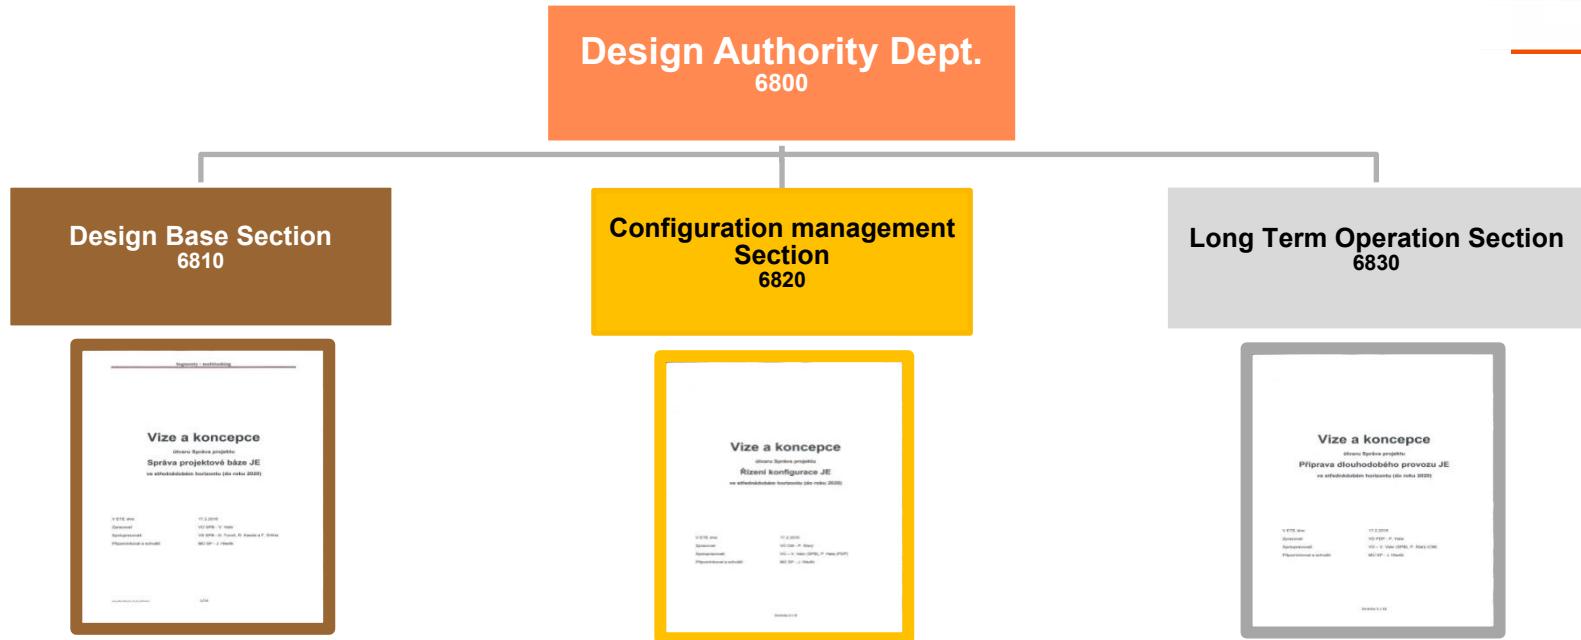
Design Authority Dept.
6800

Design Base Section
6810

Configuration management Section
6820

Long Term Operation Section
6830

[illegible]

Vize a koncepce
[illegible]
Správa projektové báze JE
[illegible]

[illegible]

Vize a koncepce
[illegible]
Řízení konfigurace JE
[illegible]

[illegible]

Vize a koncepce
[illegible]
Příprava dlouhodobého provozu JE
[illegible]

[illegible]